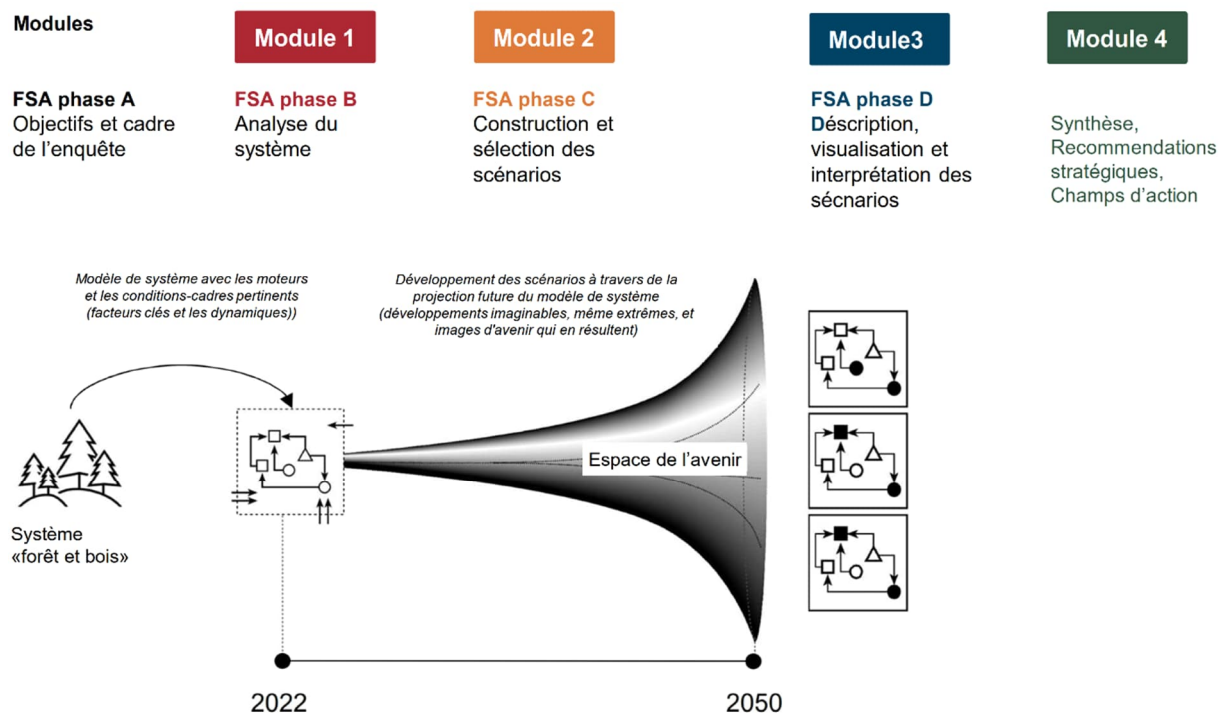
Modules

Module 1

Module 2

Module3

Module 4

FSA phase A
Objectifs et cadre de l'enquête

FSA phase B
Analyse du système

FSA phase C
Construction et sélection des scénarios

FSA phase D
Déscription, visualisation et interprétation des sécnarios

Synthèse, Recommandations stratégiques, Champs d'action

Modèle de système avec les moteurs et les conditions-cadres pertinents (facteurs clés et les dynamiques))

Développement des scénarios à travers de la projection future du modèle de système (développements imaginables, même extrêmes, et images d'avenir qui en résultent)

Espace de l'avenir

Système «forêt et bois»

2022

2050